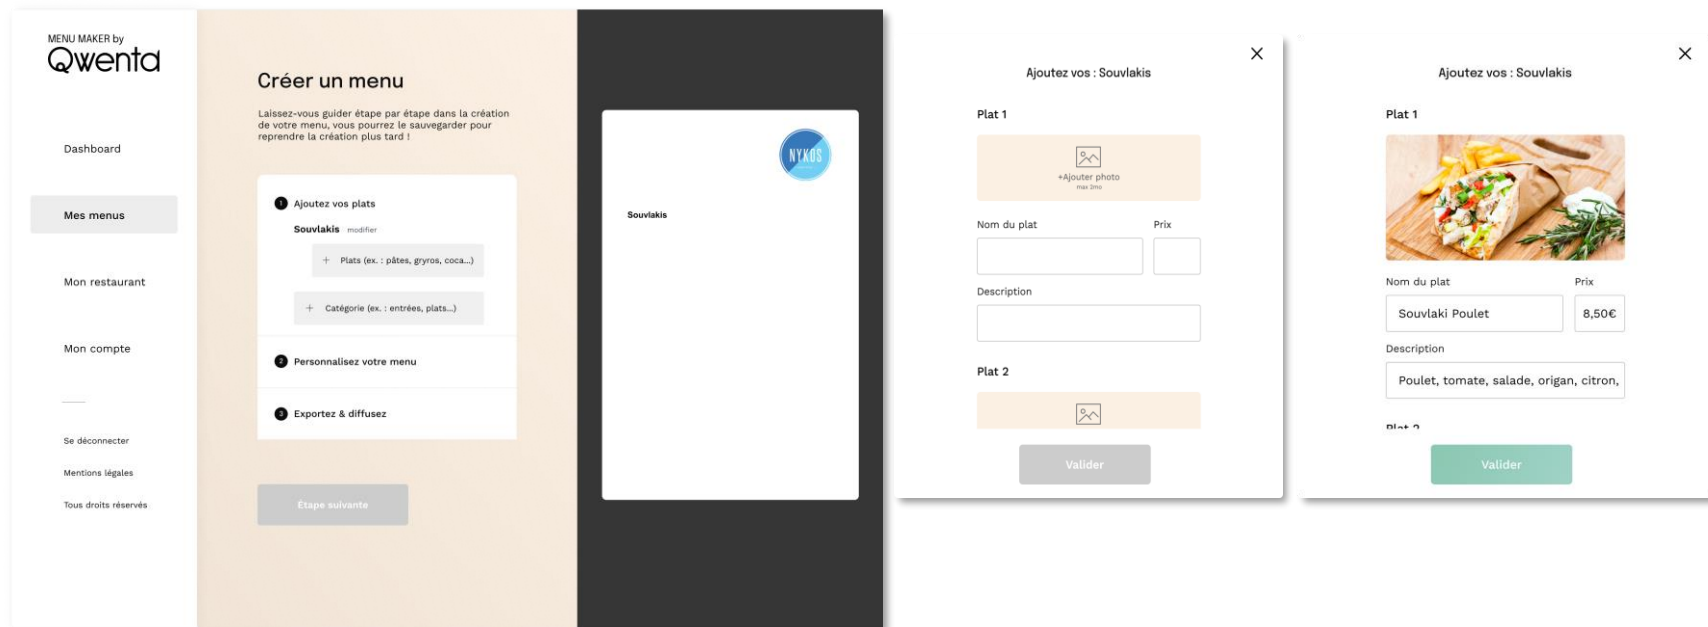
MENU MAKER by
Qwenta

Dashboard

Mes menus

Mon restaurant

Mon compte

Se déconnecter

Mentions légales

Tous droits réservés

Créer un menu

Laissez-vous guider étape par étape dans la création de votre menu, vous pourrez le sauvegarder pour reprendre la création plus tard !

1 Ajoutez vos plats

Souvlakis modifier

+ Plats (ex. : pâtes, gryros, coca...)

+ Catégorie (ex. : entrées, plats...)

2 Personnalisez votre menu

3 Exportez & diffusez

Étape suivante

NYKOS

Souvlakis

Ajoutez vos : Souvlakis

Plat 1

+Ajouter photo
max 2mo

Nom du plat

Prix

Description

Plat 2

Valider

Ajoutez vos : Souvlakis

Plat 1

Nom du plat

Prix

Souvlaki Poulet

8,50€

Description

Poulet, tomate, salade, origan, citron,

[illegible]

Valider